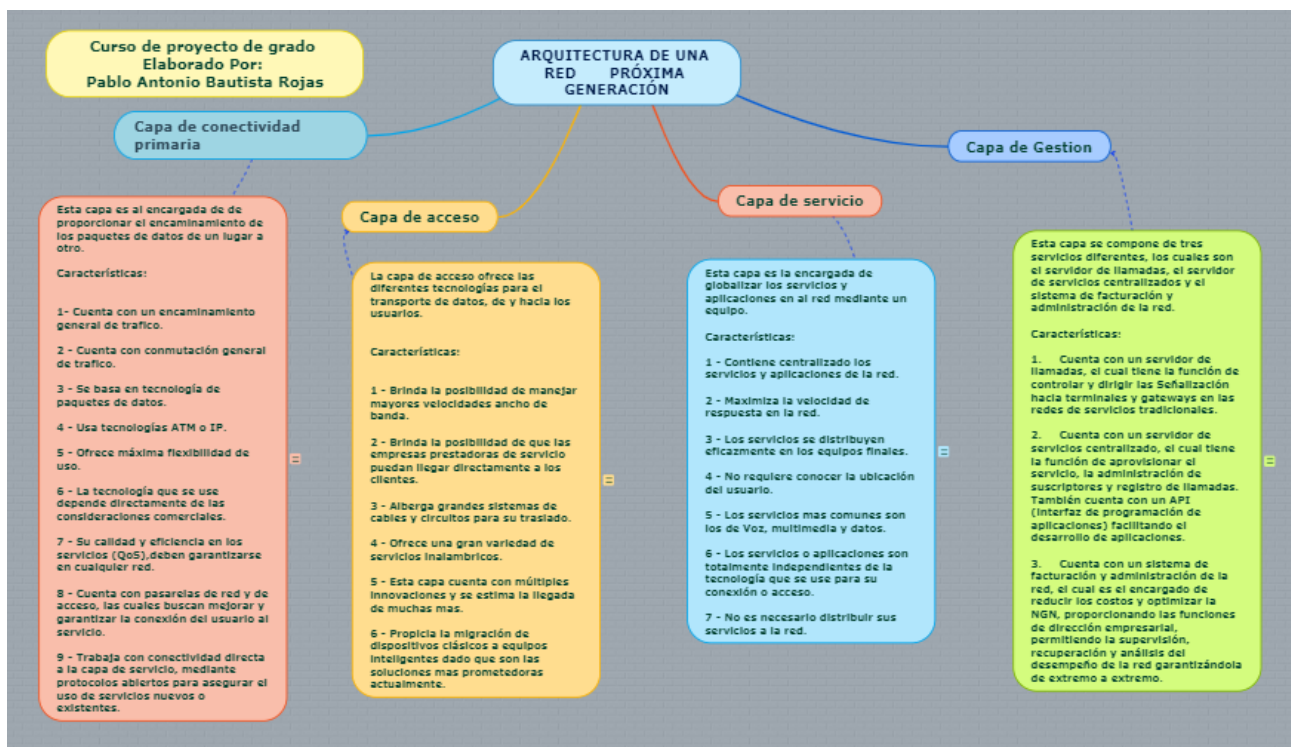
Curso de proyecto de grado
Elaborado Por:
Pablo Antonio Bautista Rojas

ARQUITECTURA DE UNA RED PRÓXIMA GENERACIÓN

Capa de conectividad primaria

Esta capa es al encargada de de proporcionar el encaminamiento de los paquetes de datos de un lugar a otro.

Características:

1- Cuenta con un encaminamiento general de trafico.

2 - Cuenta con conmutación general de trafico.

3 - Se basa en tecnología de paquetes de datos.

4 - Usa tecnologías ATM o IP.

5 - Ofrece máxima flexibilidad de uso.

6 - La tecnología que se use depende directamente de las consideraciones comerciales.

7 - Su calidad y eficiencia en los servicios (QoS),deben garantizarse en cualquier red.

8 - Cuenta con pasarelas de red y de acceso, las cuales buscan mejorar y garantizar la conexión del usuario al servicio.

9 - Trabaja con conectividad directa a la capa de servicio, mediante protocolos abiertos para asegurar el uso de servicios nuevos o existentes.

Capa de acceso

La capa de acceso ofrece las diferentes tecnologías para el transporte de datos, de y hacia los usuarios.

Características:

1 - Brinda la posibilidad de manejar mayores velocidades ancho de banda.

2 - Brinda la posibilidad de que las empresas prestadoras de servicio puedan llegar directamente a los clientes.

3 - Alberga grandes sistemas de cables y circuitos para su traslado.

4 - Ofrece una gran variedad de servicios inalambricos.

5 - Esta capa cuenta con múltiples innovaciones y se estima la llegada de muchas mas.

6 - Propicia la migración de dispositivos clásicos a equipos inteligentes dado que son las soluciones mas prometedoras actualmente.

Capa de servicio

Esta capa es la encargada de globalizar los servicios y aplicaciones en al red mediante un equipo.

Características:

1 - Contiene centralizado los servicios y aplicaciones de la red.

2 - Maximiza la velocidad de respuesta en la red.

3 - Los servicios se distribuyen eficazmente en los equipos finales.

4 - No requiere conocer la ubicación del usuario.

5 - Los servicios mas comunes son los de Voz, multimedia y datos.

6 - Los servicios o aplicaciones son totalmente independientes de la tecnología que se use para su conexión o acceso.

7 - No es necesario distribuir sus servicios a la red.

Capa de Gestion

Esta capa se compone de tres servicios diferentes, los cuales son el servidor de llamadas, el servidor de servicios centralizados y el sistema de facturación y administración de la red.

Características:

1. Cuenta con un servidor de llamadas, el cual tiene la función de controlar y dirigir las Señalización hacia terminales y gateways en las redes de servicios tradicionales.

2. Cuenta con un servidor de servicios centralizado, el cual tiene la función de aprovisionar el servicio, la administración de suscriptores y registro de llamadas. También cuenta con un API (Interfaz de programación de aplicaciones) facilitando el desarrollo de aplicaciones.

3. Cuenta con un sistema de facturación y administración de la red, el cual es el encargado de reducir los costos y optimizar la NGN, proporcionando las funciones de dirección empresarial, permitiendo la supervisión, recuperación y análisis del desempeño de la red garantizándola de extremo a extremo.